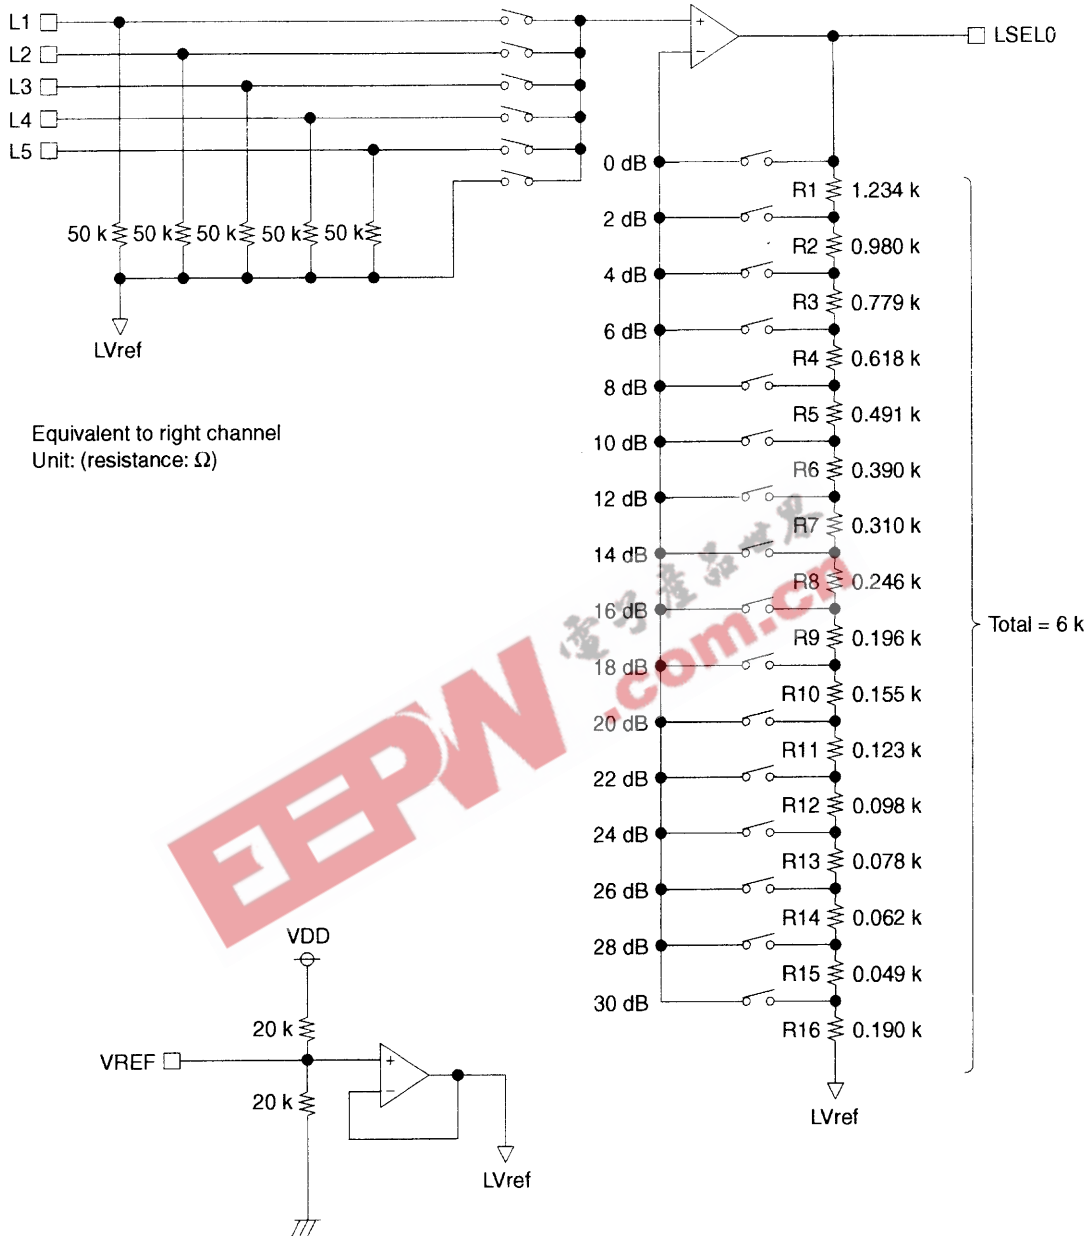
L1
L2
L3
L4
L5

+
−

LSEL0

50 k 50 k 50 k 50 k 50 k

LVref

0 dB
R1 1.234 k
2 dB
R2 0.980 k
4 dB
R3 0.779 k
6 dB
R4 0.618 k
8 dB
R5 0.491 k
10 dB
R6 0.390 k
12 dB
R7 0.310 k
14 dB
R8 0.246 k
16 dB
R9 0.196 k
18 dB
R10 0.155 k
20 dB
R11 0.123 k
22 dB
R12 0.098 k
24 dB
R13 0.078 k
26 dB
R14 0.062 k
28 dB
R15 0.049 k
30 dB
R16 0.190 k

Total = 6 k

LVref

Equivalent to right channel
Unit: (resistance: Ω)

VDD
20 k
VREF
20 k
+
−
LVref

EEPW .com.cn 电子产品世界